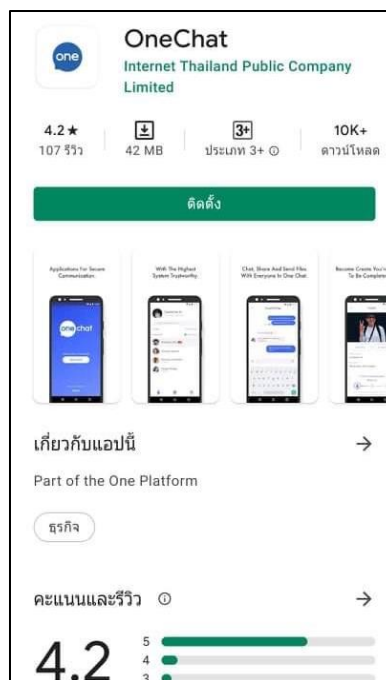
one

OneChat
Internet Thailand Public Company Limited

4.2★
107 รีวิว

42 MB

3+
ประเภท 3+ ⓘ

10K+
ดาวน์โหลด

ติดตั้ง

Applications For Secure Communication

one chat

With The Highest System Trustworthy

Chat, Share And Send Files With Everyone In One Chat

Become Create You'r To Be Complete

เกี่ยวกับแอปนี้ →

Part of the One Platform

ธุรกิจ

คะแนนและรีวิว ⓘ →

4.2
5
4
3